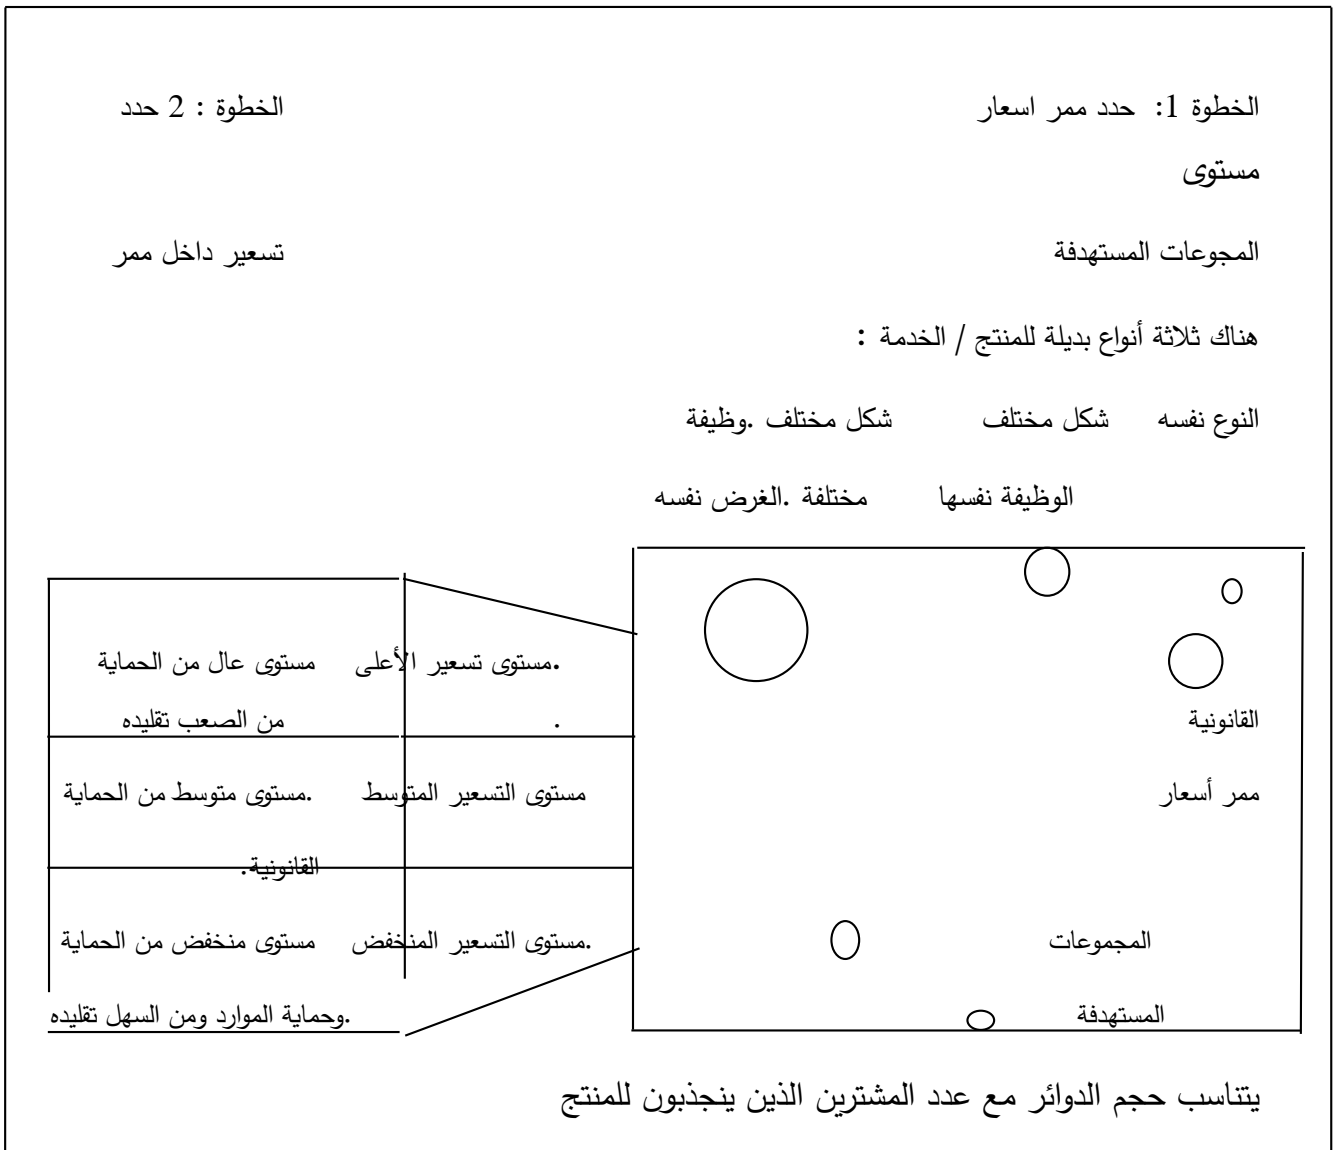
الخطوة 1: حدد ممر اسعار

الخطوة : 2 حدد

مستوى

المجوعات المستهدفة

تسعير داخل ممر

هناك ثلاثة أنواع بديلة للمنتج / الخدمة :

النوع نفسه شكل مختلف شكل مختلف .وظيفة

الوظيفة نفسها مختلفة .الغرض نفسه

القانونية

ممر أسعار

المجموعات

المستهدفة

.مستوى تسعير الأعلى مستوى عال من الحماية

. من الصعب تقليده

مستوى التسعير المتوسط .مستوى متوسط من الحماية

القانونية.

.مستوى التسعير المنخفض مستوى منخفض من الحماية

.وحماية الموارد ومن السهل تقليده

يتناسب حجم الدوائر مع عدد المشترين الذين ينجذبون للمنتج